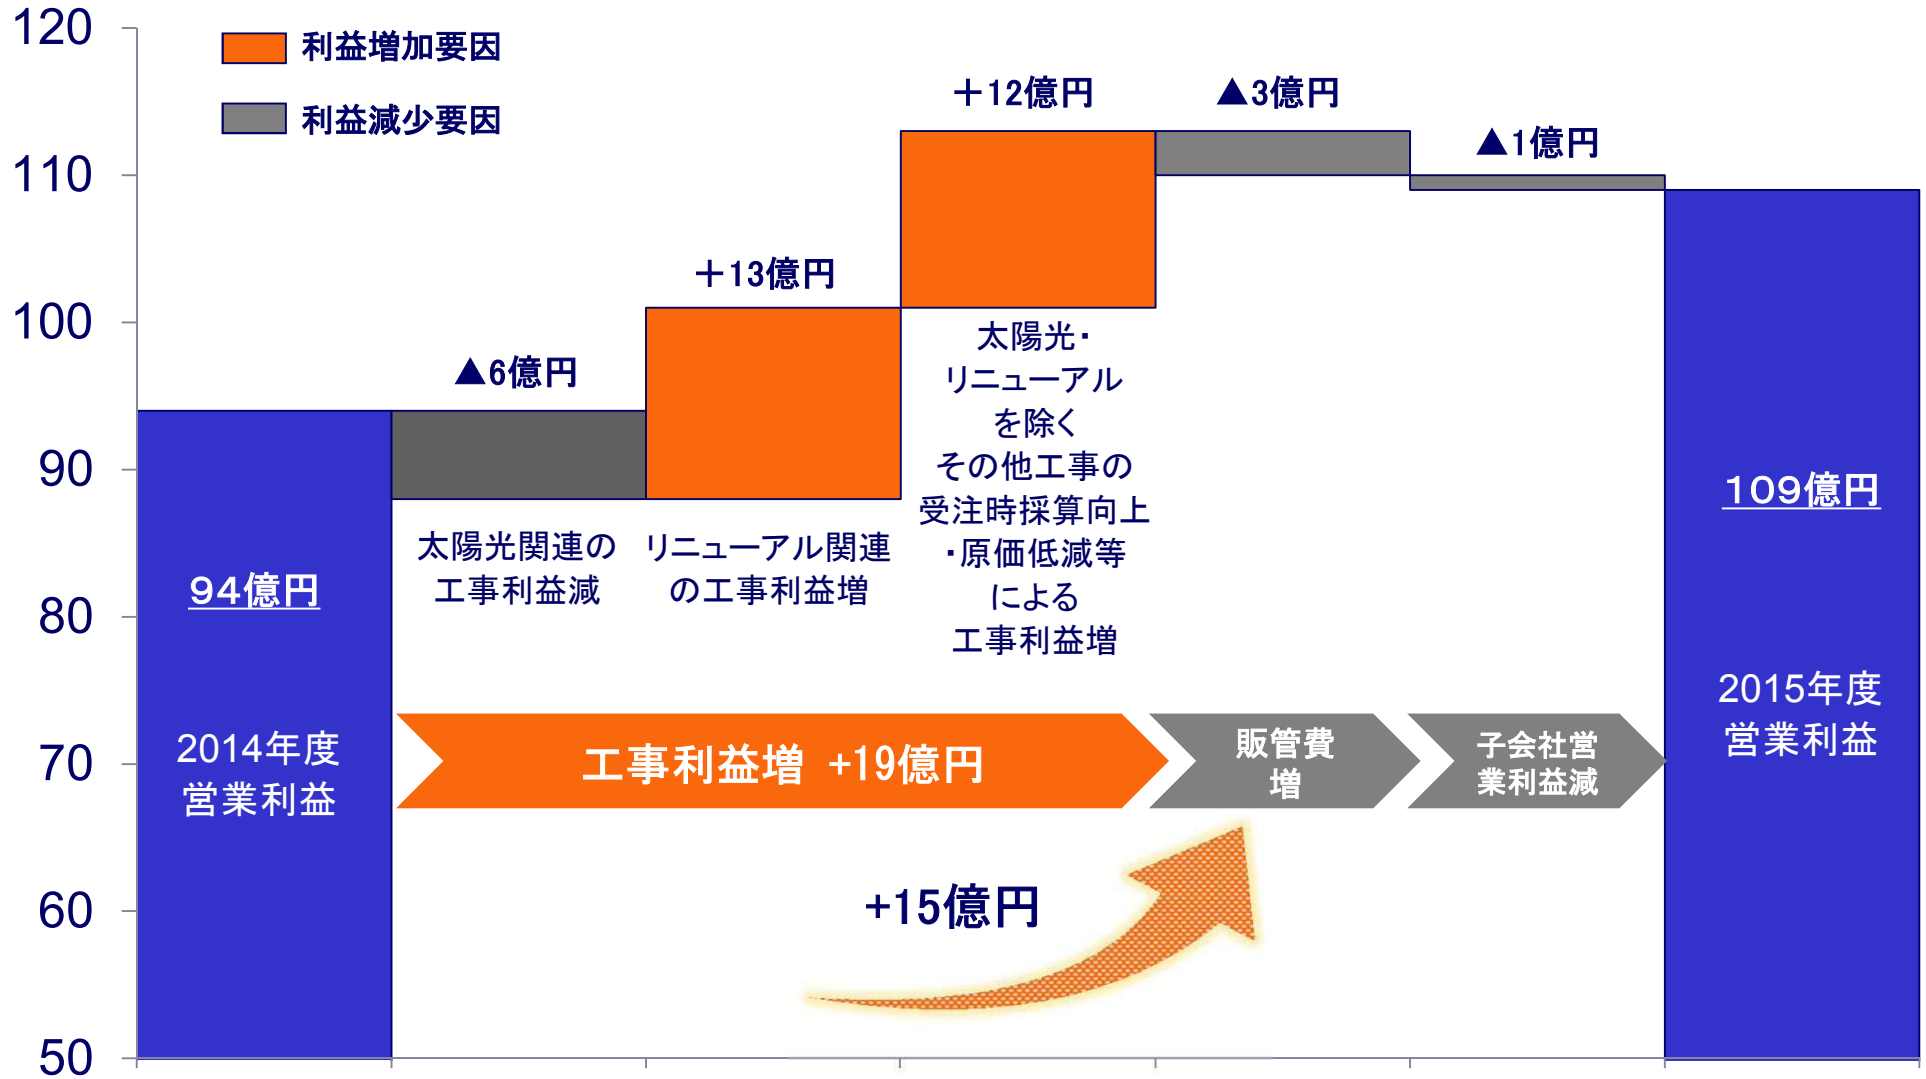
120
110
100
90
80
70
60
50

利益増加要因
利益減少要因

94億円

2014年度
営業利益

▲6億円

太陽光関連の工事利益減

＋13億円

リニューアル関連の工事利益増

＋12億円

太陽光・リニューアルを除くその他工事の受注時採算向上・原価低減等による工事利益増

▲3億円

▲1億円

109億円

2015年度
営業利益

工事利益増 +19億円

販管費増

子会社営業利益減

+15億円